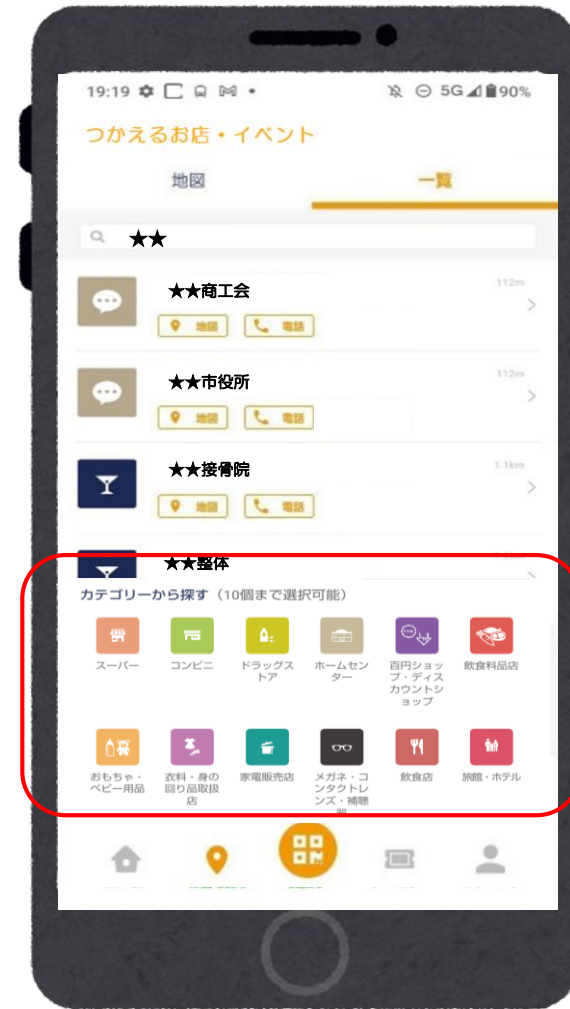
19:19 5G 90%

つかえるお店・イベント

地図 一覧

★★

★★商工会 112m
地図 電話

★★市役所 112m
地図 電話

★★接骨院 1.1km
地図 電話

★★整体

カテゴリーから探す（10個まで選択可能）

スーパー
コンビニ
ドラッグストア
ホームセンター
百円ショップ・ディスカウントショップ
飲食料品店
おもちゃ・ベビー用品
衣料・身の回り品取扱店
家電販売店
メガネ・コンタクトレンズ・補聴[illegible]
飲食店
旅館・ホテル